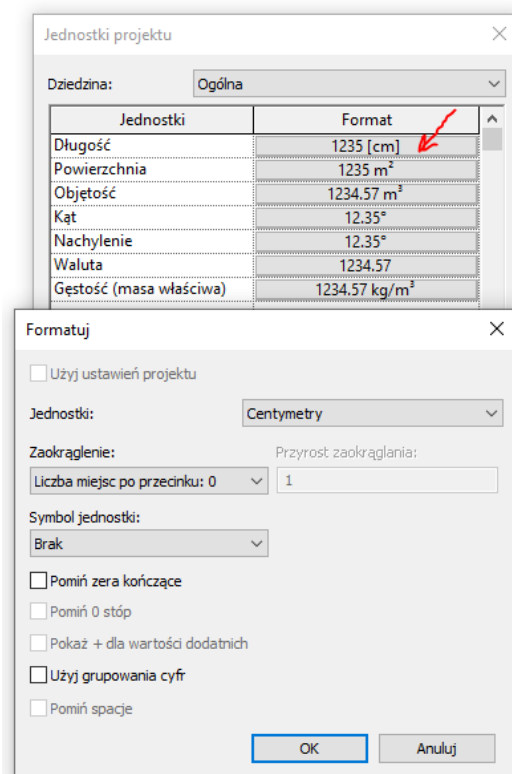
Jednostki projektu

Dziedzina: Ogólna

| Jednostki | Format |
|---|---|
| Długość | 1235 [cm] |
| Powierzchnia | 1235 m² |
| Objętość | 1234.57 m³ |
| Kąt | 12.35° |
| Nachylenie | 12.35° |
| Waluta | 1234.57 |
| Gęstość (masa właściwa) | 1234.57 kg/m³ |

Formatuj

Użyj ustawień projektu

Jednostki: Centymetry

Zaokrąglenie: Liczba miejsc po przecinku: 0

Przyrost zaokrąglania: 1

Symbol jednostki: Brak

Pomiń zera kończące

Pomiń 0 stóp

Pokaż + dla wartości dodatnich

Użyj grupowania cyfr

Pomiń spacje

OK Anuluj